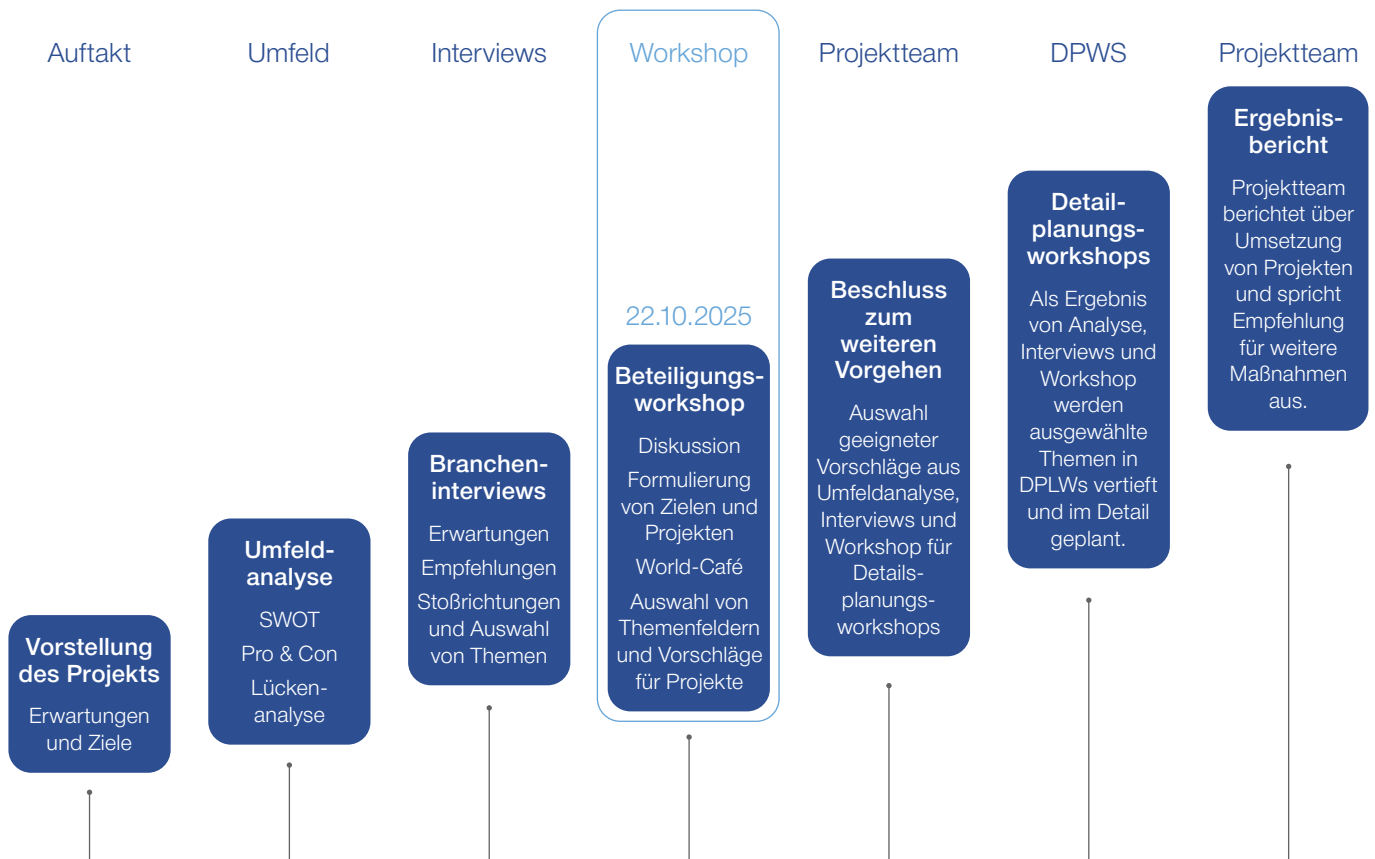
Auftakt

Vorstellung des Projekts

Erwartungen und Ziele

Umfeld

Umfeldanalyse

SWOT

Pro & Con

Lückenanalyse

Interviews

Brancheninterviews

Erwartungen

Empfehlungen

Stoßrichtungen und Auswahl von Themen

Workshop

22.10.2025

Beteiligungsworkshop

Diskussion

Formulierung von Zielen und Projekten

World-Café

Auswahl von Themenfeldern und Vorschläge für Projekte

Projektteam

Beschluss zum weiteren Vorgehen

Auswahl geeigneter Vorschläge aus Umfeldanalyse, Interviews und Workshop für Detailsplanungsworkshops

DPWS

Detailplanungsworkshops

Als Ergebnis von Analyse, Interviews und Workshop werden ausgewählte Themen in DPLWs vertieft und im Detail geplant.

Projektteam

Ergebnisbericht

Projektteam berichtet über Umsetzung von Projekten und spricht Empfehlung für weitere Maßnahmen aus.